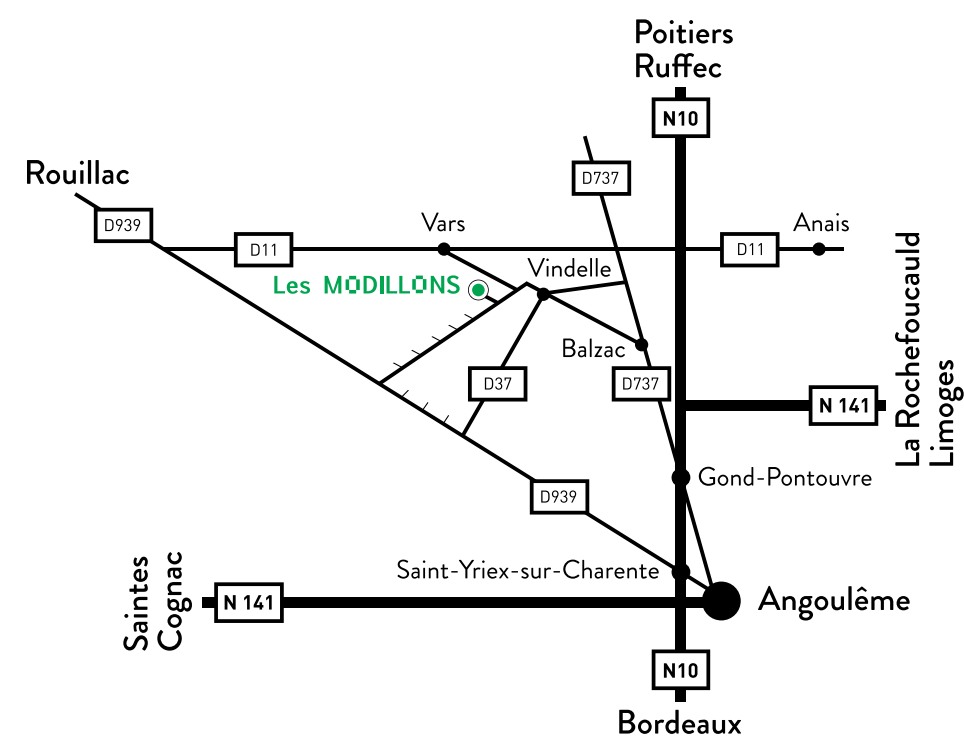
Poitiers
Ruffec

N10

D737

Rouillac

D939

D11

Vars

D11

Anais

Les MODILLONS

Vindelle

Balzac

La Rochefoucauld
Limoges

D37

D737

N 141

Gond-Pontouvre

D939

Saint-Yriex-sur-Charente

Saintes
Cognac

N 141

Angoulême

N10

Bordeaux